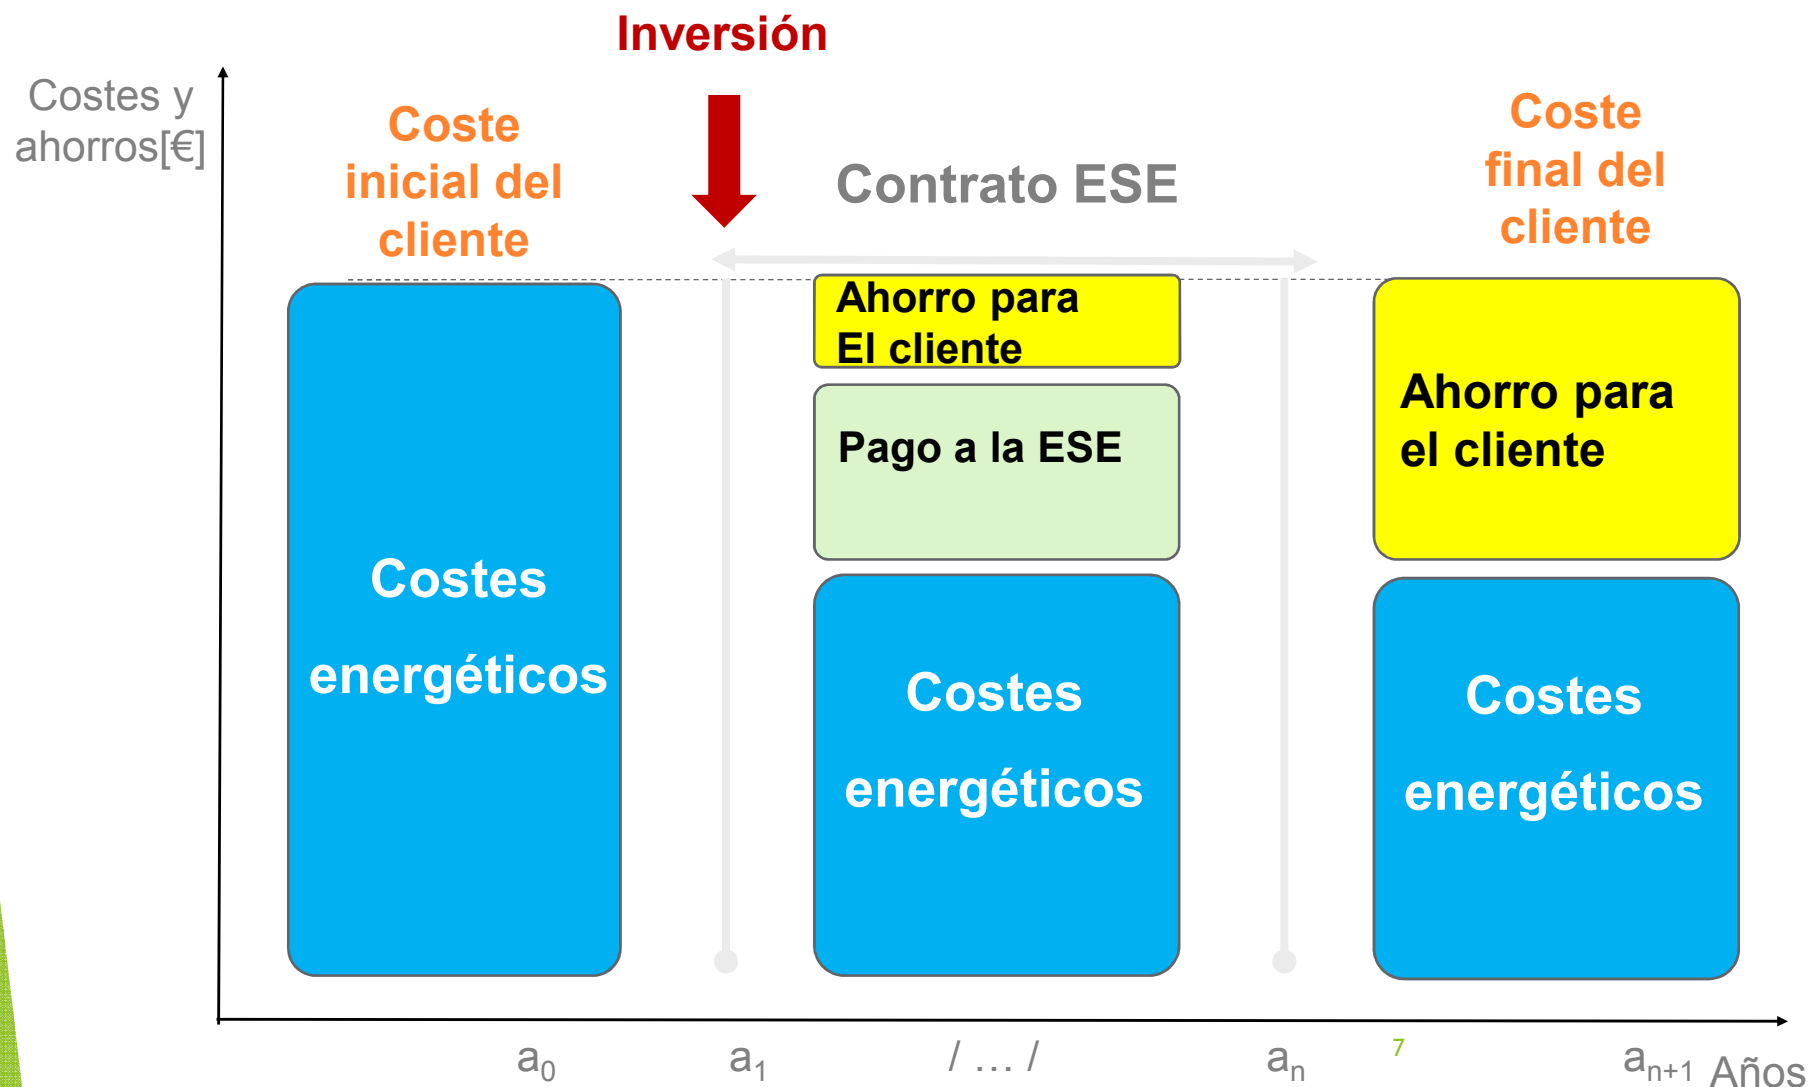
Inversión

Costes y ahorros[€]

Coste inicial del cliente

Contrato ESE

Coste final del cliente

Ahorro para El cliente

Pago a la ESE

Ahorro para el cliente

Costes energéticos

Costes energéticos

Costes energéticos

$a_0$ $a_1$ / … / $a_n$ 7 $a_{n+1}$ Años